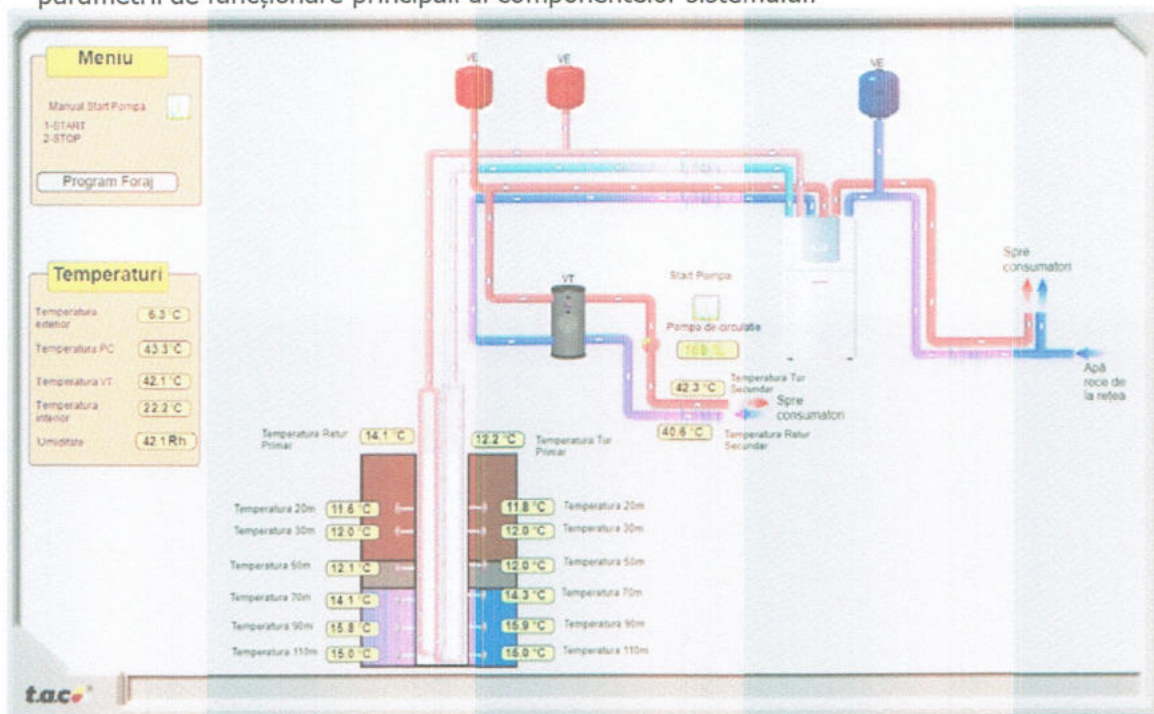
parametrii de funcționare principali ai componentelor sistemului.

Meniu

Manual Start Pompa

1-START
2-STOP

Program Foraj

Temperaturi

Temperatura exterior 6.3 °C

Temperatura PC 43.3 °C

Temperatura VT 42.1 °C

Temperatura interior 22.2 °C

Umiditate 42.1 Rh

VE

VE

VE

VT

Start Pompa

Pompa de circulatie

169 %

42.3 °C Temperatura Tur Secundar

Spre consumatori

40.6 °C Temperatura Retur Secundar

Spre consumatori

Apă rece de la rețea

Temperatura Retur Primar 14.1 °C

12.2 °C Temperatura Tur Primar

Temperatura 20m 11.6 °C

Temperatura 30m 12.0 °C

Temperatura 50m 12.1 °C

Temperatura 70m 14.1 °C

Temperatura 90m 15.8 °C

Temperatura 110m 15.0 °C

11.8 °C Temperatura 20m

12.0 °C Temperatura 30m

12.0 °C Temperatura 50m

14.3 °C Temperatura 70m

15.9 °C Temperatura 90m

16.0 °C Temperatura 110m

t.a.c.